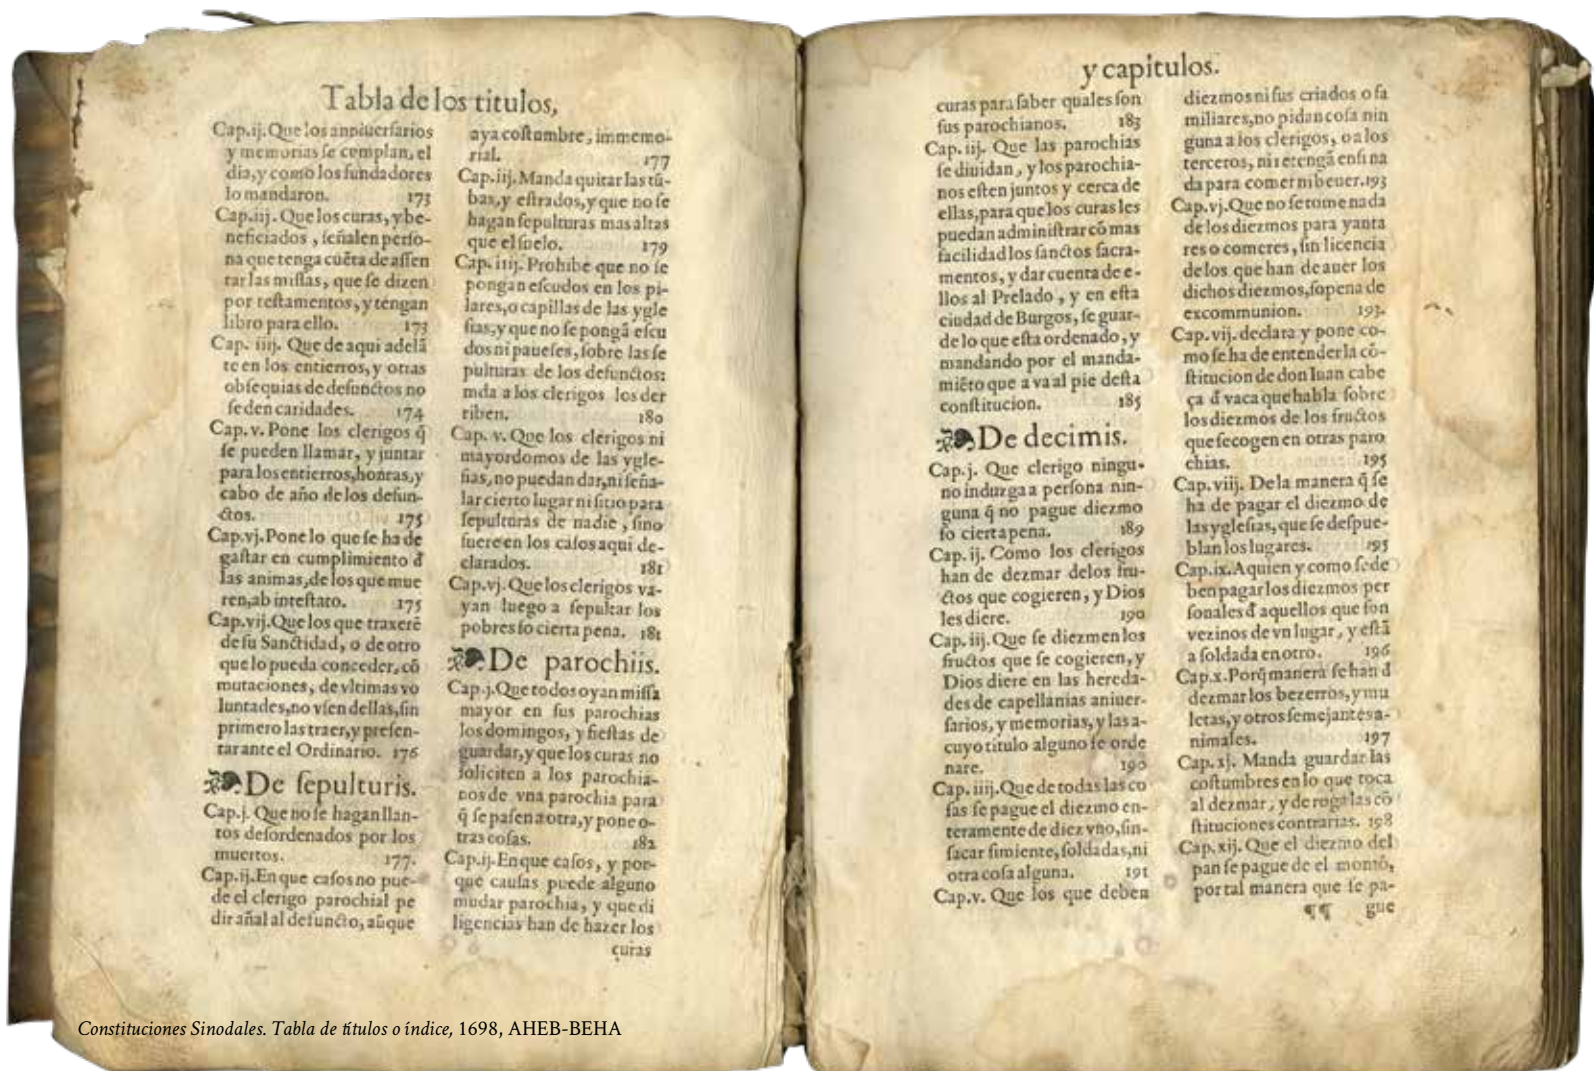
Tabla de los titulos,

Cap. ij. Que los aniuerſarios y memorias ſe cumplan, el dia, y como los fundadores lo mandaron. 173

Cap. iij. Que los curas, y beneficiados, ſeñalen perſona que tenga cuẽta de aſſentar las miſſas, que ſe dizen por teſtamentos, y tengan libro para ello. 173

Cap. iiij. Que de aqui adelãte en los entierros, y otras obſequias de defunctos no ſe den caridades. 174

Cap. v. Pone los clerigos q̃ ſe pueden llamar, y juntar para los entierros, honras, y cabo de año de los defunctos. 175

Cap. vj. Pone lo que ſe ha de gaſtar en cumplimiento d̃ las animas, de los que mueren, ab inteſtato. 175

Cap. vij. Que los que traxerẽ de ſu Sanctidad, o de otro que lo pueda conceder, cõmutaciones, de vltimas voluntades, no vſen dellas, ſin primero las traer, y preſentar ante el Ordinario. 176

De ſepulturis.

Cap. j. Que no ſe hagan llantos deſordenados por los muertos. 177

Cap. ij. En que caſos no puede el clerigo parochial pedir añal al defuncto, aũque aya coſtumbre, immemorial. 177

Cap. iij. Manda quitar las tũbas, y eſtrados, y que no ſe hagan ſepulturas mas altas que el ſuelo. 179

Cap. iiij. Prohibe que no ſe pongan eſcudos en los pilares, o capillas de las ygleſias, y que no ſe pongã eſcudos ni paueſes, ſobre las ſepulturas de los defunctos: mda a los clerigos los derriben. 180

Cap. v. Que los clerigos ni mayordomos de las ygleſias, no puedan dar, ni ſeñalar cierto lugar ni ſitio para ſepulturas de nadie, ſino fuere en los caſos aqui declarados. 181

Cap. vj. Que los clerigos vayan luego a ſepultar los pobres ſo cierta pena. 181

De parochiis.

Cap. j. Que todos oyan miſſa mayor en ſus parochias los domingos, y fieſtas de guardar, y que los curas no ſoliciten a los parochianos de vna parochia para q̃ ſe paſen a otra, y pone otras coſas. 182

Cap. ij. En que caſos, y porque cauſas puede alguno mudar parochia, y que diligencias han de hazer los curas

y capitulos.

curas para ſaber quales ſon ſus parochianos. 183

Cap. iij. Que las parochias ſe diuidan, y los parochianos eſten juntos y cerca de ellas, para que los curas les puedan adminiſtrar cõ mas facilidad los ſanctos ſacramentos, y dar cuenta de ellos al Prelado, y en eſta ciudad de Burgos, ſe guarde lo que eſta ordenado, y mandando por el mandamiẽto que a va al pie deſta conſtitucion. 185

De decimis.

Cap. j. Que clerigo ninguno induzga a perſona ninguna q̃ no pague diezmo ſo cierta pena. 189

Cap. ij. Como los clerigos han de dezmar delos fructos que cogieren, y Dios les diere. 190

Cap. iij. Que ſe diezmen los fructos que ſe cogieren, y Dios diere en las heredades de capellanias aniuerſarios, y memorias, y las a cuyo titulo alguno ſe ordenare. 190

Cap. iiij. Que de todas las coſas ſe pague el diezmo enteramente de diez vno, ſin ſacar ſimiente, ſoldadas, ni otra coſa alguna. 191

Cap. v. Que los que deben diezmos ni ſus criados o familiares, no pidan coſa ninguna a los clerigos, o a los terceros, ni e tengã en ſi nada para comer ni beuer. 193

Cap. vj. Que no ſe tome nada de los diezmos para yantares o comeres, ſin licencia de los que han de auer los dichos diezmos, ſo pena de excommunion. 193

Cap. vij. declara y pone como ſe ha de entender la cõſtitucion de don Iuan cabeça d̃ vaca que habla ſobre los diezmos de los fructos que ſe cogen en otras parochias. 195

Cap. viij. De la manera q̃ ſe ha de pagar el diezmo de las ygleſias, que ſe deſpueblan los lugares. 195

Cap. ix. A quien y como ſe deben pagar los diezmos perſonales d̃ aquellos que ſon vezinos de vn lugar, y eſtã a ſoldada en otro. 196

Cap. x. Porq̃ manera ſe han d dezmar los bezerros, y muletas, y otros ſemejantes animales. 197

Cap. xj. Manda guardar las coſtumbres en lo que toca al dezmar, y de roga las cõſtituciones contrarias. 198

Cap. xij. Que el diezmo del pan ſe pague de el montõ, por tal manera que ſe pague

¶¶

Constituciones Sinodales. Tabla de títulos o índice, 1698, AHEB-BEHA